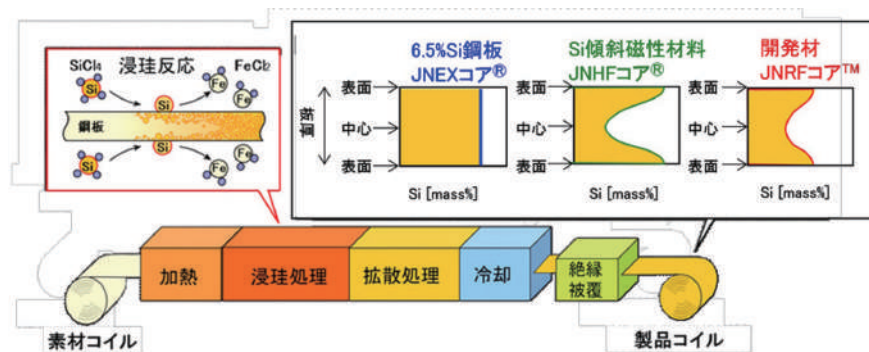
SiCl₄ 浸珪反応 FeCl₂

Si Si Fe Fe

鋼板

Si Si Fe Fe

6.5%Si鋼板 JNEXコア®

Si傾斜磁性材料 JNHFコア®

開発材 JNRFコア™

板厚

表面

中心

表面

Si [mass%]

表面

中心

表面

Si [mass%]

表面

中心

表面

Si [mass%]

加熱

浸珪処理

拡散処理

冷却

絶縁被覆

素材コイル

製品コイル